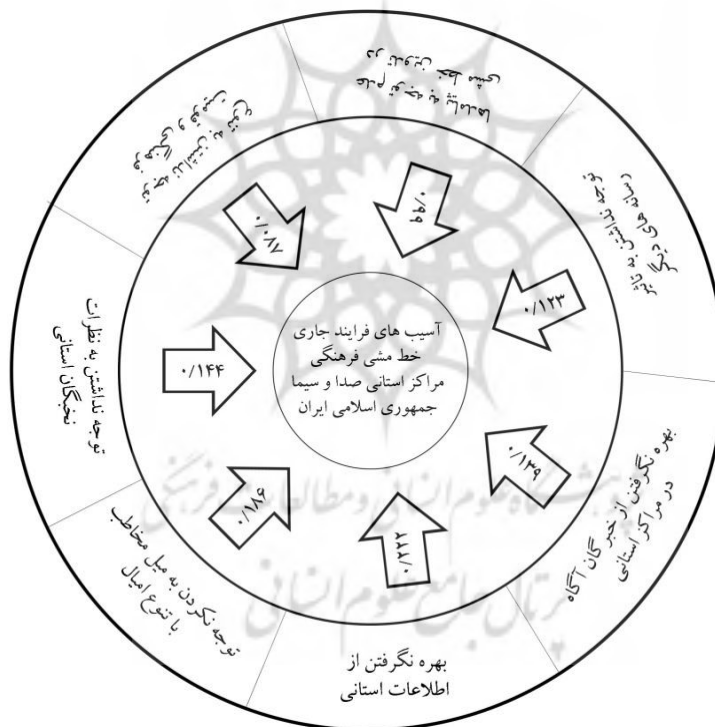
آسیب های فرایند جاری خط مشی فرهنگی مراکز استانی صدا و سیما جمهوری اسلامی ایران

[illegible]
۰/۰۶۹

توجه نداشتن به تاثیر رسانه های دیگر
۰/۱۲۳

بهره نگرفتن از خبرگان آگاه در مراکز استانی
۰/۱۳۹

بهره نگرفتن از اطلاعات استانی
۰/۲۲۰

توجه نکردن به میل مخاطب با تنوع امیال
۰/۱۸۶

توجه نداشتن به نظرات نخبگان استانی
۰/۱۴۴

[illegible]
۰/۰۸۷

پژوهشگاه علوم انسانی و مطالعات فرهنگی
پرتال جامع علوم انسانی